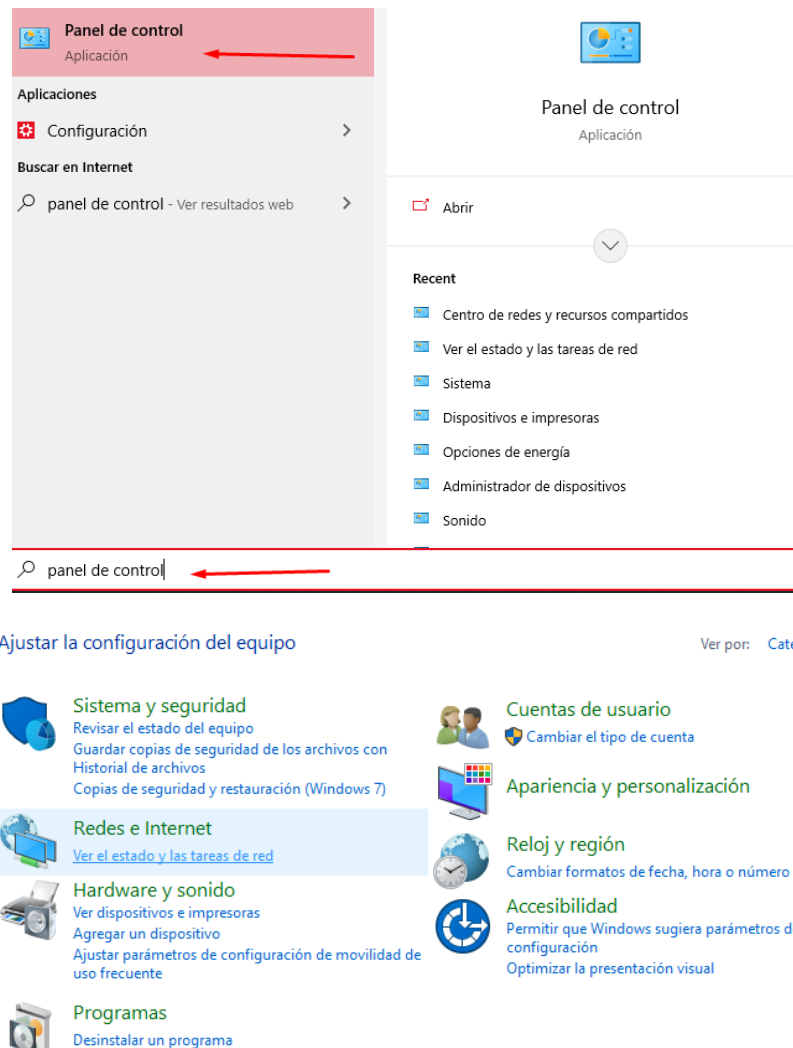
Panel de control
Aplicación

Aplicaciones

Configuración

Buscar en Internet

panel de control - Ver resultados web

Panel de control
Aplicación

Abrir

Recent

Centro de redes y recursos compartidos
Ver el estado y las tareas de red
Sistema
Dispositivos e impresoras
Opciones de energía
Administrador de dispositivos
Sonido

panel de control

Ajustar la configuración del equipo

Ver por: Cate

Sistema y seguridad
Revisar el estado del equipo
Guardar copias de seguridad de los archivos con Historial de archivos
Copias de seguridad y restauración (Windows 7)

Redes e Internet
Ver el estado y las tareas de red

Hardware y sonido
Ver dispositivos e impresoras
Agregar un dispositivo
Ajustar parámetros de configuración de movilidad de uso frecuente

Programas
Desinstalar un programa

Cuentas de usuario
Cambiar el tipo de cuenta

Apariencia y personalización

Reloj y región
Cambiar formatos de fecha, hora o número

Accesibilidad
Permitir que Windows sugiera parámetros d configuración
Optimizar la presentación visual